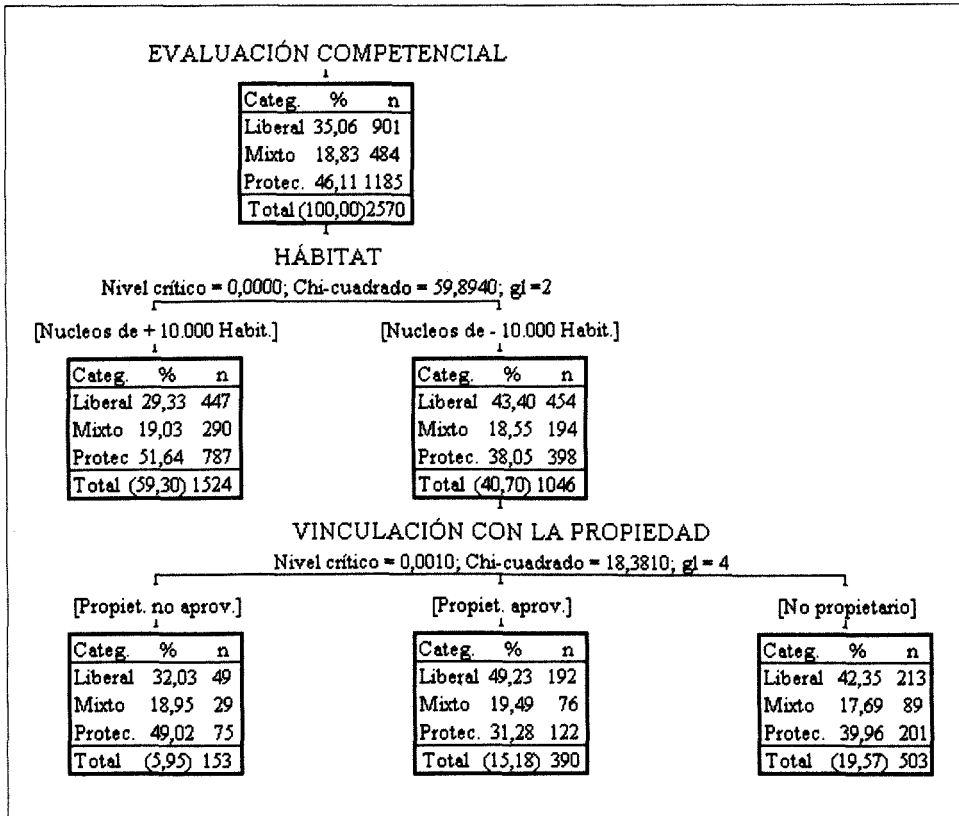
EVALUACIÓN COMPETENCIAL

| Categ. | % | n |
|---|---|---|
| Liberal | 35,06 | 901 |
| Mixto | 18,83 | 484 |
| Protec. | 46,11 | 1185 |
| Total | (100,00) | 2570 |

HÁBITAT

Nivel crítico = 0,0000; Chi-cuadrado = 59,8940; gl = 2

[Nucleos de + 10.000 Habit.]

| Categ. | % | n |
|---|---|---|
| Liberal | 29,33 | 447 |
| Mixto | 19,03 | 290 |
| Protec | 51,64 | 787 |
| Total | (59,30) | 1524 |

[Nucleos de - 10.000 Habit.]

| Categ. | % | n |
|---|---|---|
| Liberal | 43,40 | 454 |
| Mixto | 18,55 | 194 |
| Protec. | 38,05 | 398 |
| Total | (40,70) | 1046 |

VINCULACIÓN CON LA PROPIEDAD

Nivel crítico = 0,0010; Chi-cuadrado = 18,3810; gl = 4

[Propiet. no aprov.]

| Categ. | % | n |
|---|---|---|
| Liberal | 32,03 | 49 |
| Mixto | 18,95 | 29 |
| Protec. | 49,02 | 75 |
| Total | (5,95) | 153 |

[Propiet. aprov.]

| Categ. | % | n |
|---|---|---|
| Liberal | 49,23 | 192 |
| Mixto | 19,49 | 76 |
| Protec. | 31,28 | 122 |
| Total | (15,18) | 390 |

[No propietario]

| Categ. | % | n |
|---|---|---|
| Liberal | 42,35 | 213 |
| Mixto | 17,69 | 89 |
| Protec. | 39,96 | 201 |
| Total | (19,57) | 503 |